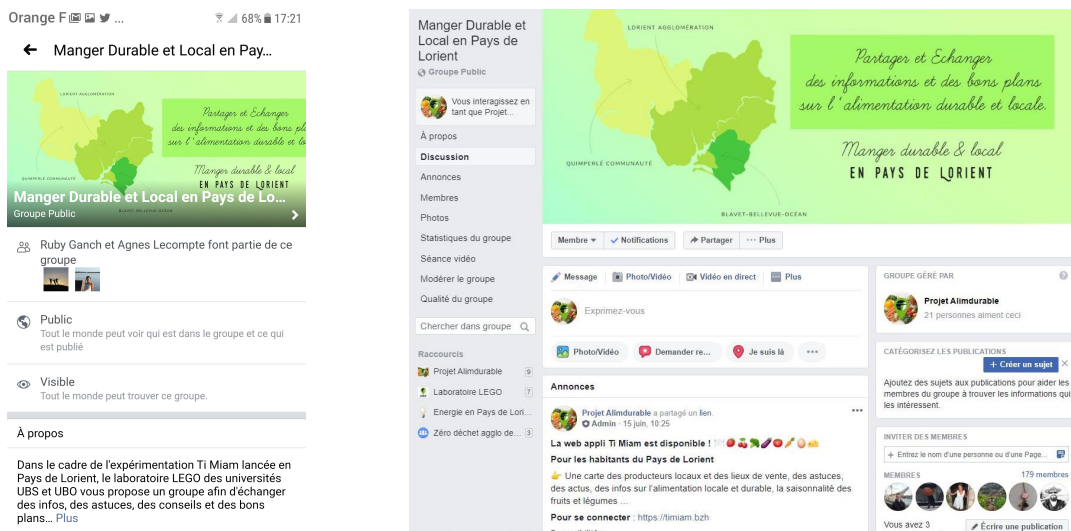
Orange F
68% 17:21

Manger Durable et Local en Pay…

LORIENT AGGLOMÉRATION
Partager et Echanger des informations et des bons plans sur l'alimentation durable et locale.
Manger durable & local EN PAYS DE LORIENT
QUIMPERLÉ COMMUNAUTÉ
BLAVET-BELLEVUE-OCÉAN

Manger Durable et Local en Pays de Lo…
Groupe Public

Ruby Ganch et Agnes Lecompte font partie de ce groupe

Public
Tout le monde peut voir qui est dans le groupe et ce qui est publié

Visible
Tout le monde peut trouver ce groupe.

À propos

Dans le cadre de l'expérimentation Ti Miam lancée en Pays de Lorient, le laboratoire LEGO des universités UBS et UBO vous propose un groupe afin d'échanger des infos, des astuces, des conseils et des bons plans… Plus

Manger Durable et Local en Pays de Lorient
Groupe Public

Vous interagissez en tant que Projet…

À propos
Discussion
Annonces
Membres
Photos
Statistiques du groupe
Séance vidéo
Modérer le groupe
Qualité du groupe

Chercher dans groupe

Raccourcis
Projet Alimdurable 9
Laboratoire LEGO 7
Energie en Pays de Lori…
Zéro déchet agglo de… 3

LORIENT AGGLOMÉRATION
Partager et Echanger des informations et des bons plans sur l'alimentation durable et locale.
Manger durable & local EN PAYS DE LORIENT
QUIMPERLÉ COMMUNAUTÉ
BLAVET-BELLEVUE-OCÉAN

Membre · Notifications · Partager · ··· Plus

Message · Photo/Vidéo · Vidéo en direct · Plus

Exprimez-vous

Photo/Vidéo · Demander re… · Je suis là · ···

Annonces

Projet Alimdurable a partagé un lien.
Admin · 15 juin, 10:25

La web appli Ti Miam est disponible !
Pour les habitants du Pays de Lorient
👉 Une carte des producteurs locaux et des lieux de vente, des astuces, des actus, des infos sur l'alimentation locale et durable, la saisonnalité des fruits et légumes …

Pour se connecter : https://timiam.bzh

GROUPE GÉRÉ PAR
Projet Alimdurable
21 personnes aiment ceci

CATÉGORISEZ LES PUBLICATIONS
+ Créer un sujet
Ajoutez des sujets aux publications pour aider les membres du groupe à trouver les informations qui les intéressent.

INVITER DES MEMBRES
+ Entrez le nom d'une personne ou d'une Page…

MEMBRES 179 membres

Vous avez 3
Écrire une publication